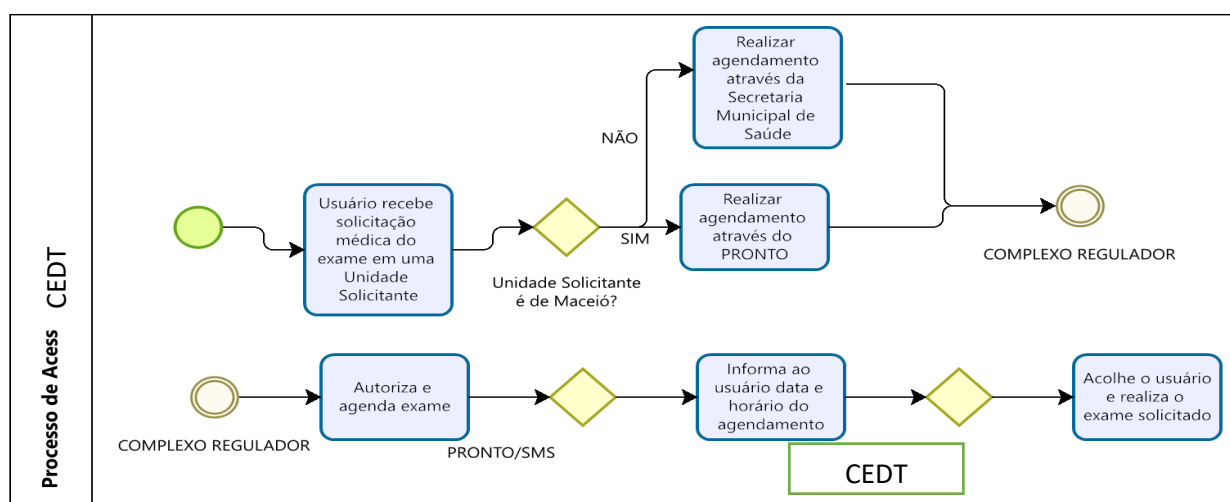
Processo de Acess

CEDT

Usuário recebe solicitação médica do exame em uma Unidade Solicitante

Unidade Solicitante é de Maceió?

NÃO

SIM

Realizar agendamento através da Secretaria Municipal de Saúde

Realizar agendamento através do PRONTO

COMPLEXO REGULADOR

COMPLEXO REGULADOR

Autoriza e agenda exame

PRONTO/SMS

Informa ao usuário data e horário do agendamento

CEDT

Acolhe o usuário e realiza o exame solicitado